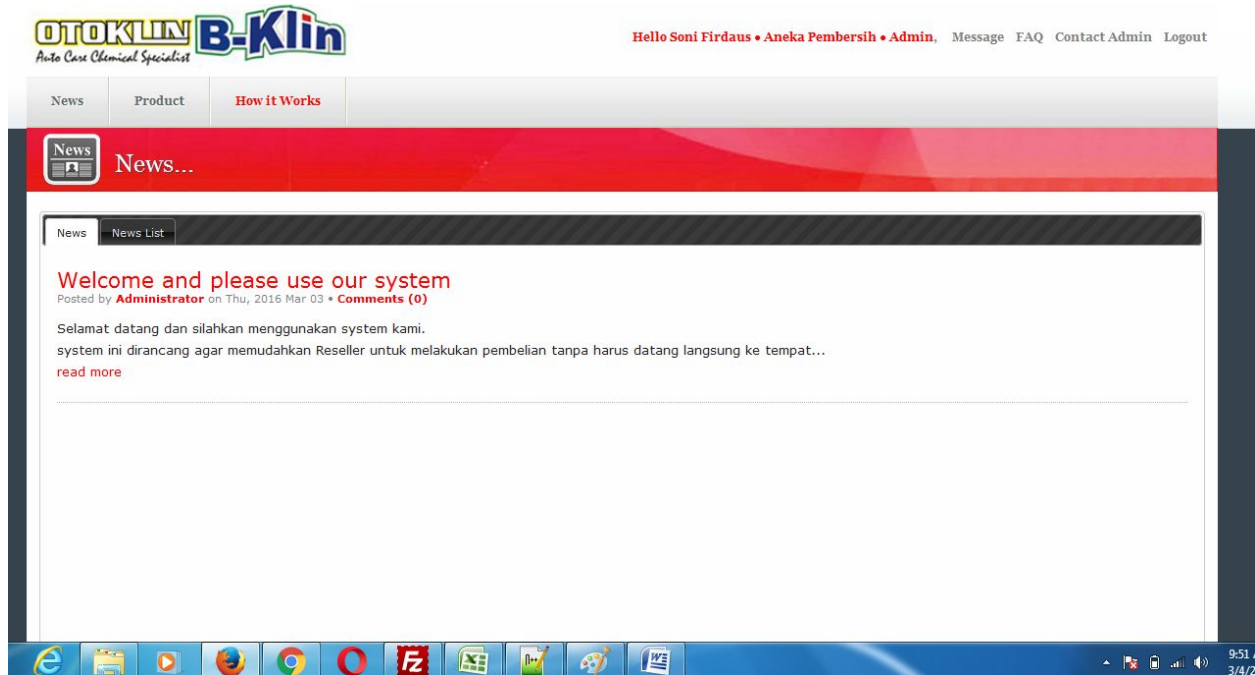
OTOKLIN B-Klin
Auto Care Chemical Specialist

Hello Soni Firdaus • Aneka Pembersih • Admin, Message FAQ Contact Admin Logout

News Product How it Works

News
News...

News News List

Welcome and please use our system
Posted by Administrator on Thu, 2016 Mar 03 • Comments (0)

Selamat datang dan silahkan menggunakan system kami.
system ini dirancang agar memudahkan Reseller untuk melakukan pembelian tanpa harus datang langsung ke tempat...
read more

9:51 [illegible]
3/4/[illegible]